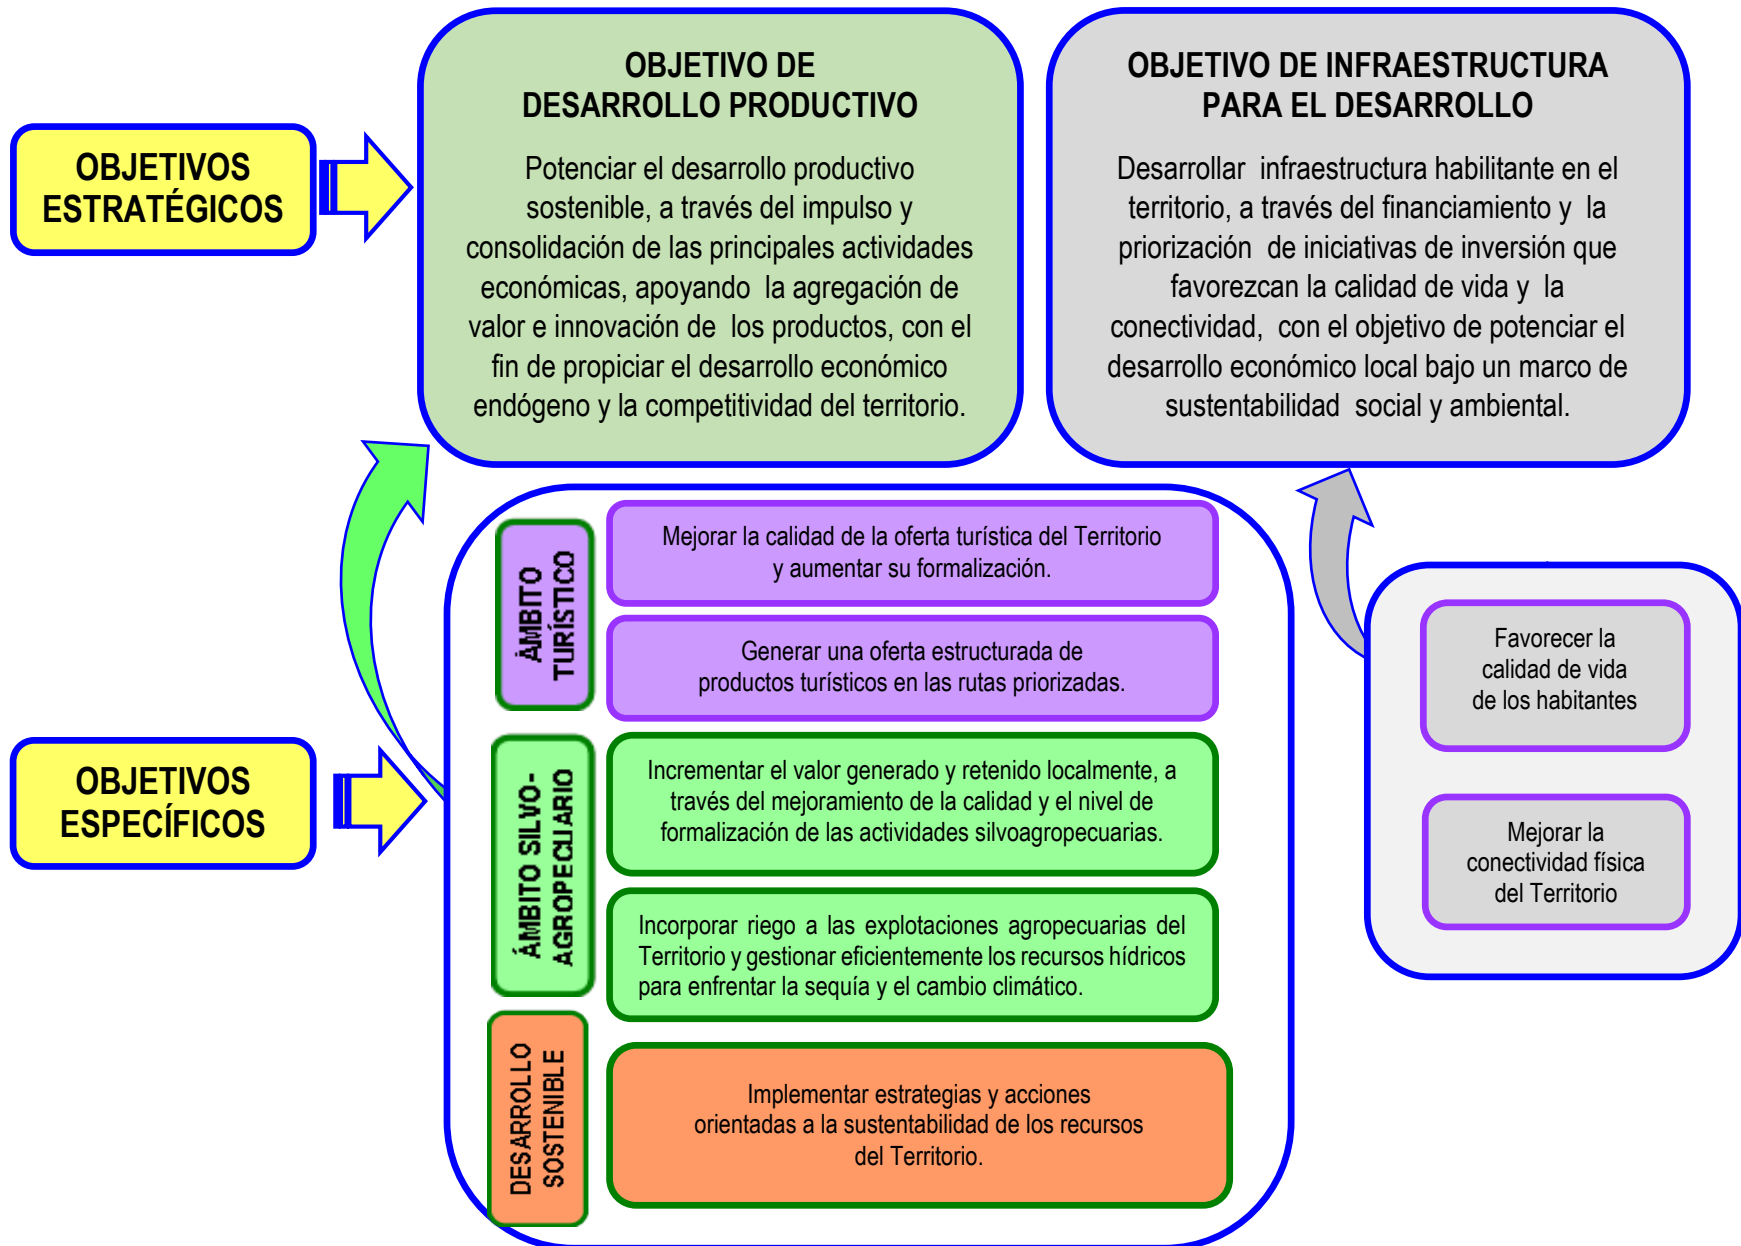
OBJETIVOS ESTRATÉGICOS

OBJETIVO DE DESARROLLO PRODUCTIVO

Potenciar el desarrollo productivo sostenible, a través del impulso y consolidación de las principales actividades económicas, apoyando la agregación de valor e innovación de los productos, con el fin de propiciar el desarrollo económico endógeno y la competitividad del territorio.

OBJETIVO DE INFRAESTRUCTURA PARA EL DESARROLLO

Desarrollar infraestructura habilitante en el territorio, a través del financiamiento y la priorización de iniciativas de inversión que favorezcan la calidad de vida y la conectividad, con el objetivo de potenciar el desarrollo económico local bajo un marco de sustentabilidad social y ambiental.

OBJETIVOS ESPECÍFICOS

ÁMBITO TURÍSTICO

Mejorar la calidad de la oferta turística del Territorio y aumentar su formalización.

Generar una oferta estructurada de productos turísticos en las rutas priorizadas.

ÁMBITO SILVO-AGROPECUARIO

Incrementar el valor generado y retenido localmente, a través del mejoramiento de la calidad y el nivel de formalización de las actividades silvoagropecuarias.

Incorporar riego a las explotaciones agropecuarias del Territorio y gestionar eficientemente los recursos hídricos para enfrentar la sequía y el cambio climático.

DESARROLLO SOSTENIBLE

Implementar estrategias y acciones orientadas a la sustentabilidad de los recursos del Territorio.

Favorecer la calidad de vida de los habitantes

Mejorar la conectividad física del Territorio